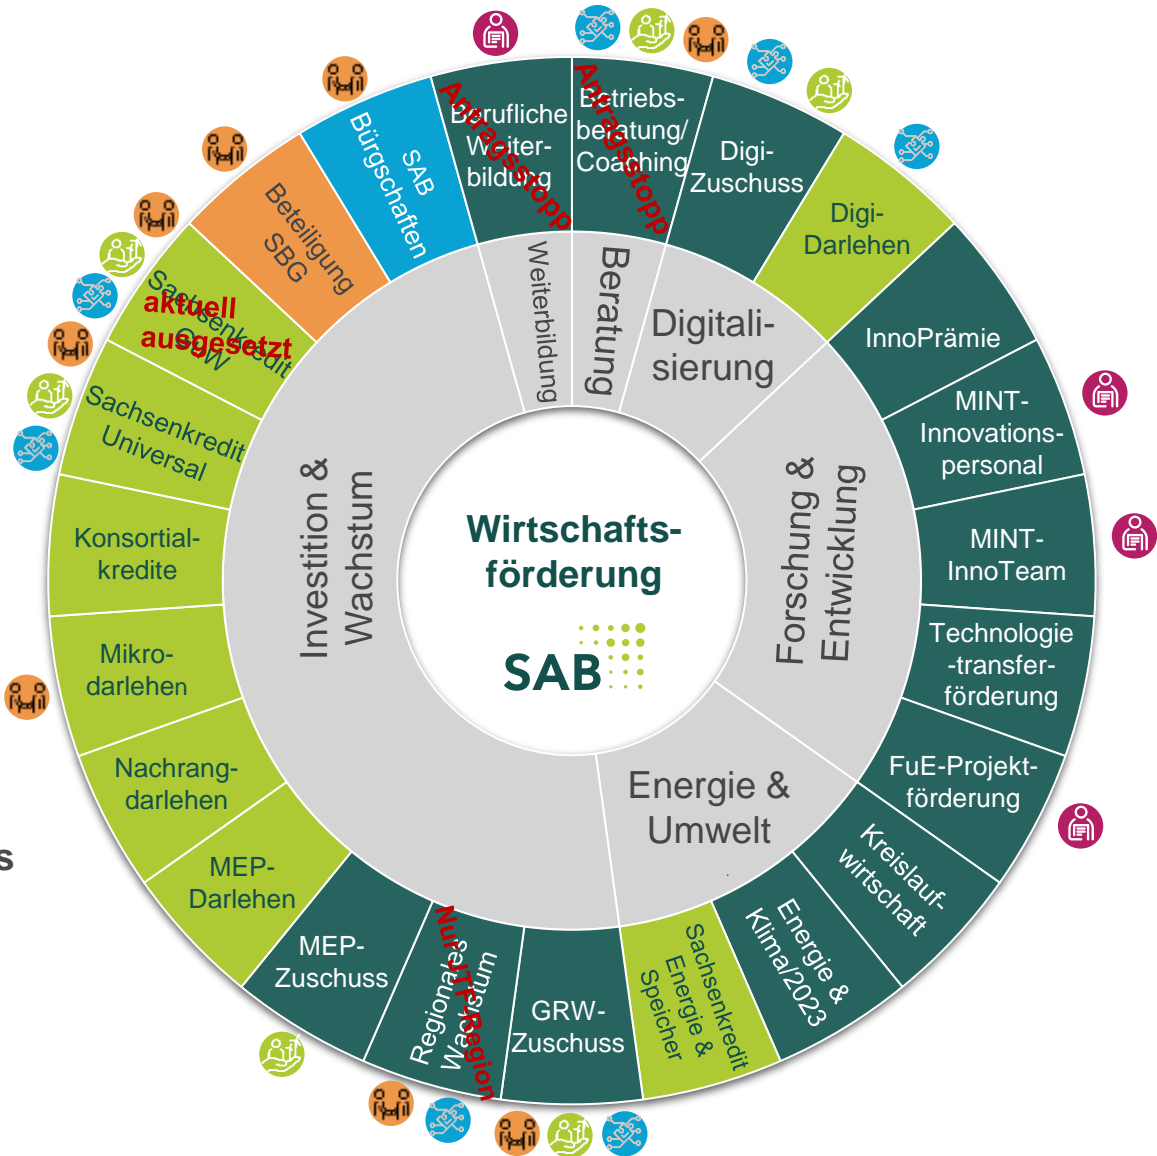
Wirtschaftsförderung

SAB

Investition & Wachstum

Weiterbildung

Beratung

Digitalisierung

Forschung & Entwicklung

Energie & Umwelt

Berufliche Weiterbildung

Antragsstopp

Betriebsberatung/ Coaching

Antragsstopp

Digi-Zuschuss

Digi-Darlehen

InnoPrämie

MINT-Innovationspersonal

MINT-InnoTeam

Technologie-transferförderung

FuE-Projektförderung

Kreislaufwirtschaft

Energie & Klima/2023

Sachsenkredit Energie & Speicher

GRW-Zuschuss

Regionales Wachstum

Nur JTF-Region

MEP-Zuschuss

MEP-Darlehen

Nachrangdarlehen

Mikrodarlehen

Konsortialkredite

Sachsenkredit Universal

Sachsenkredit GW

aktuell ausgesetzt

Beteiligung SBG

SAB Bürgschaften

s